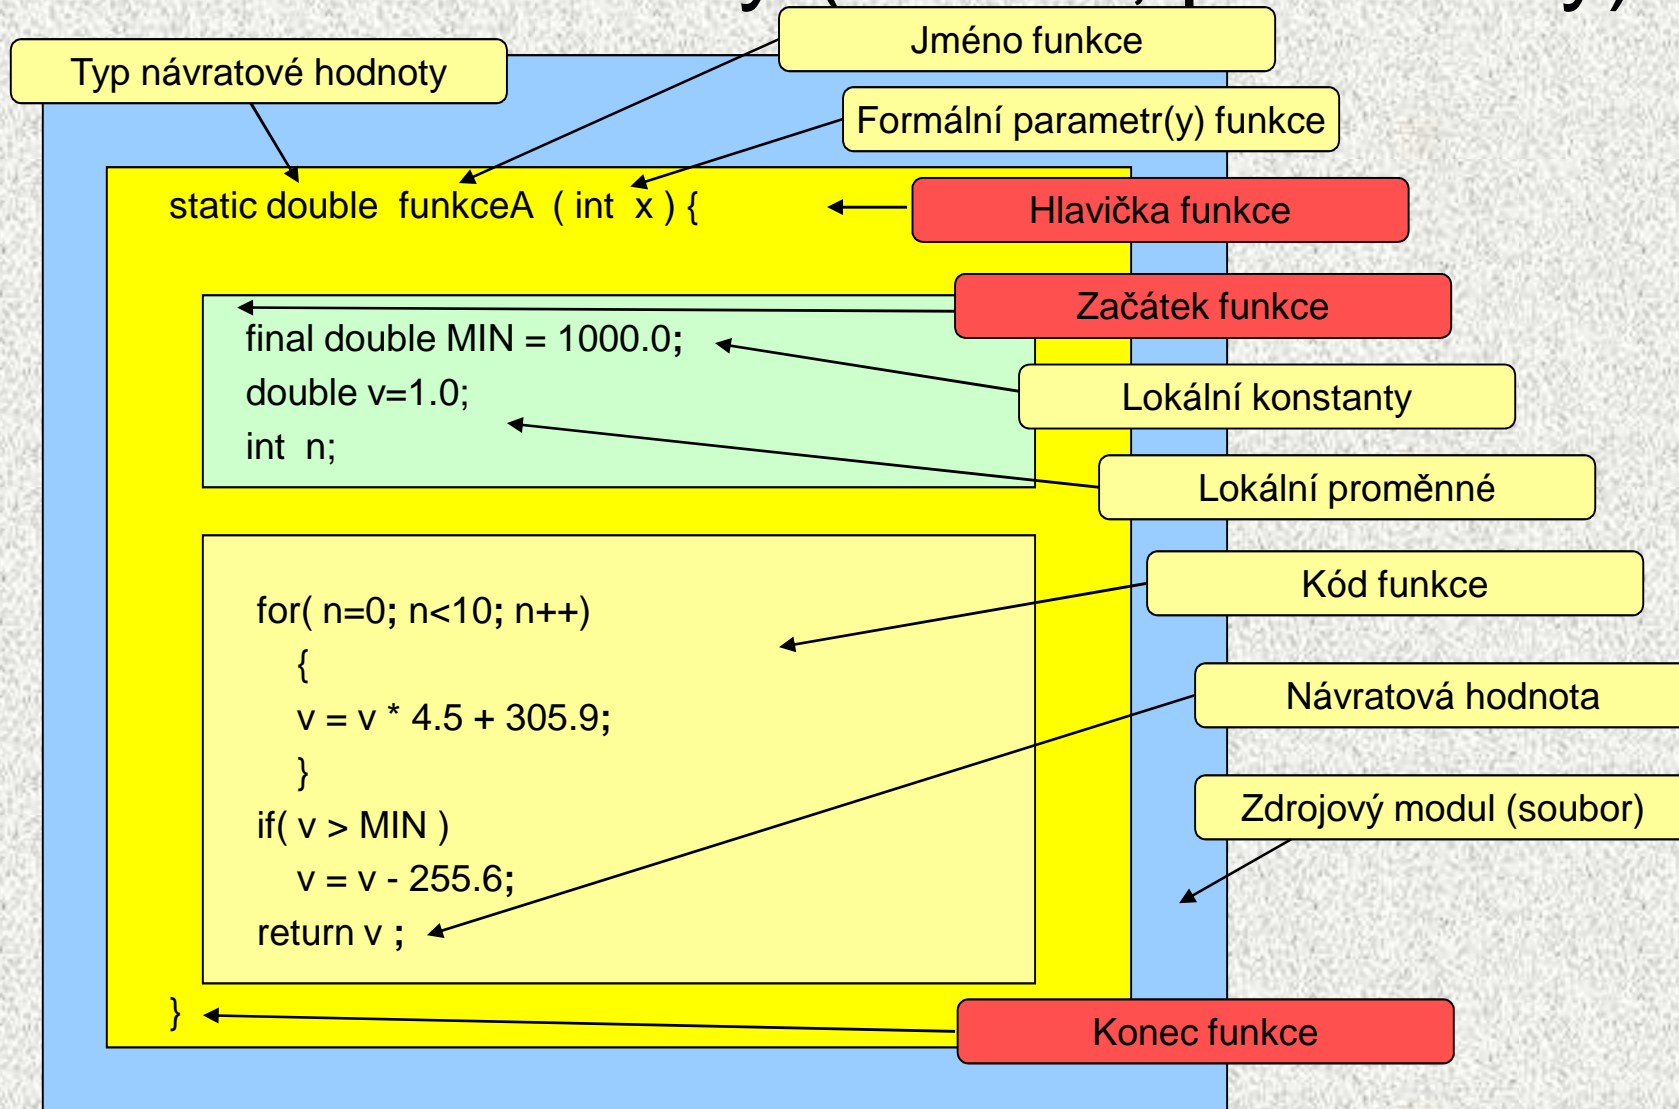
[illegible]

Typ návratové hodnoty

Jméno funkce

Formální parametr(y) funkce

static double funkceA ( int x ) {

Hlavička funkce

Začátek funkce

final double MIN = 1000.0;
double v=1.0;
int n;

Lokální konstanty

Lokální proměnné

Kód funkce

for( n=0; n<10; n++)
{
v = v * 4.5 + 305.9;
}
if( v > MIN )
v = v - 255.6;
return v ;

Návratová hodnota

Zdrojový modul (soubor)

}

Konec funkce